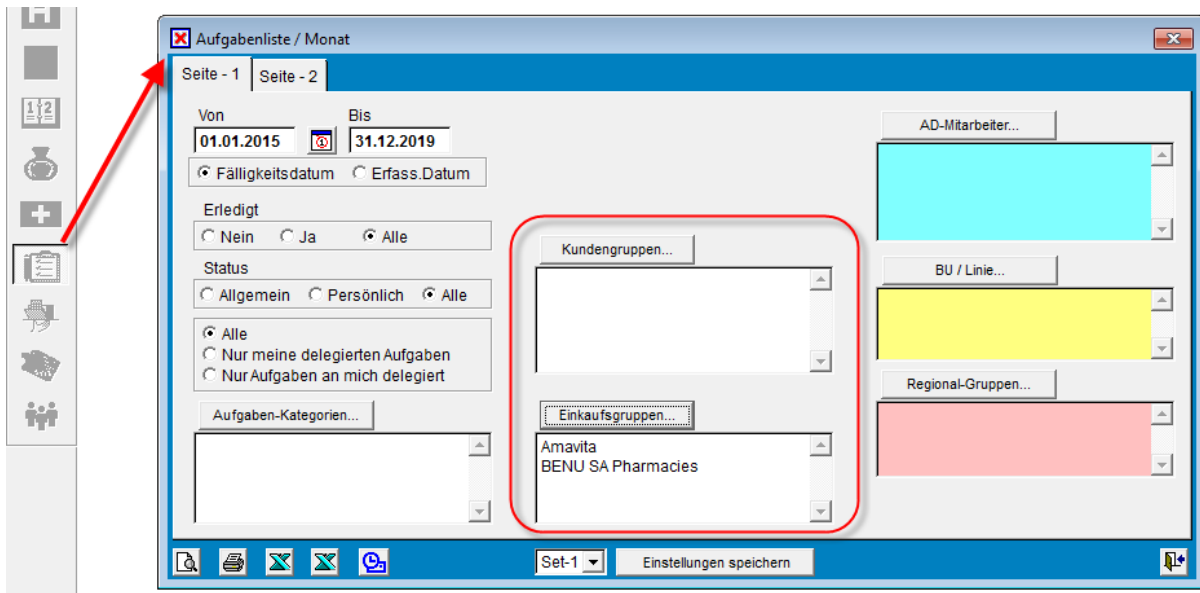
Aufgabenliste / Monat

Seite - 1
Seite - 2

Von
01.01.2015
Bis
31.12.2019

Fälligkeitsdatum
Erfass.Datum

Erledigt
Nein
Ja
Alle

Status
Allgemein
Persönlich
Alle

Alle
Nur meine delegierten Aufgaben
Nur Aufgaben an mich delegiert

Aufgaben-Kategorien...

Kundengruppen...

Einkaufsgruppen...
Amavita
BENU SA Pharmacies

AD-Mitarbeiter...

BU / Linie...

Regional-Gruppen...

Set-1
Einstellungen speichern